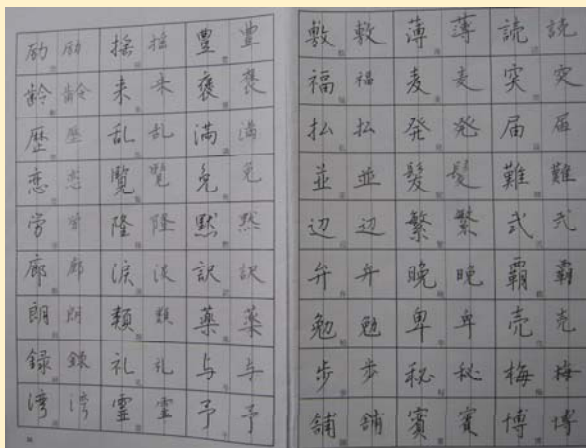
励 励 揺 揺 豊 豊
齢 齢 来 来 褒 褒
歴 歴 乱 乱 満 満
恋 恋 覧 覧 免 免
労 労 隆 隆 黙 黙
廊 廊 涙 涙 訳 訳
朗 朗 類 類 薬 薬
録 録 礼 礼 与 与
湾 湾 霊 霊 予 予

敷 敷 薄 薄 読 読
福 福 麦 麦 突 突
払 払 発 発 届 届
並 並 髪 髪 難 難
辺 辺 繁 繁 弐 弐
弁 弁 晩 晩 覇 覇
勉 勉 卑 卑 売 売
歩 歩 秘 秘 梅 梅
舗 舗 賓 賓 博 博